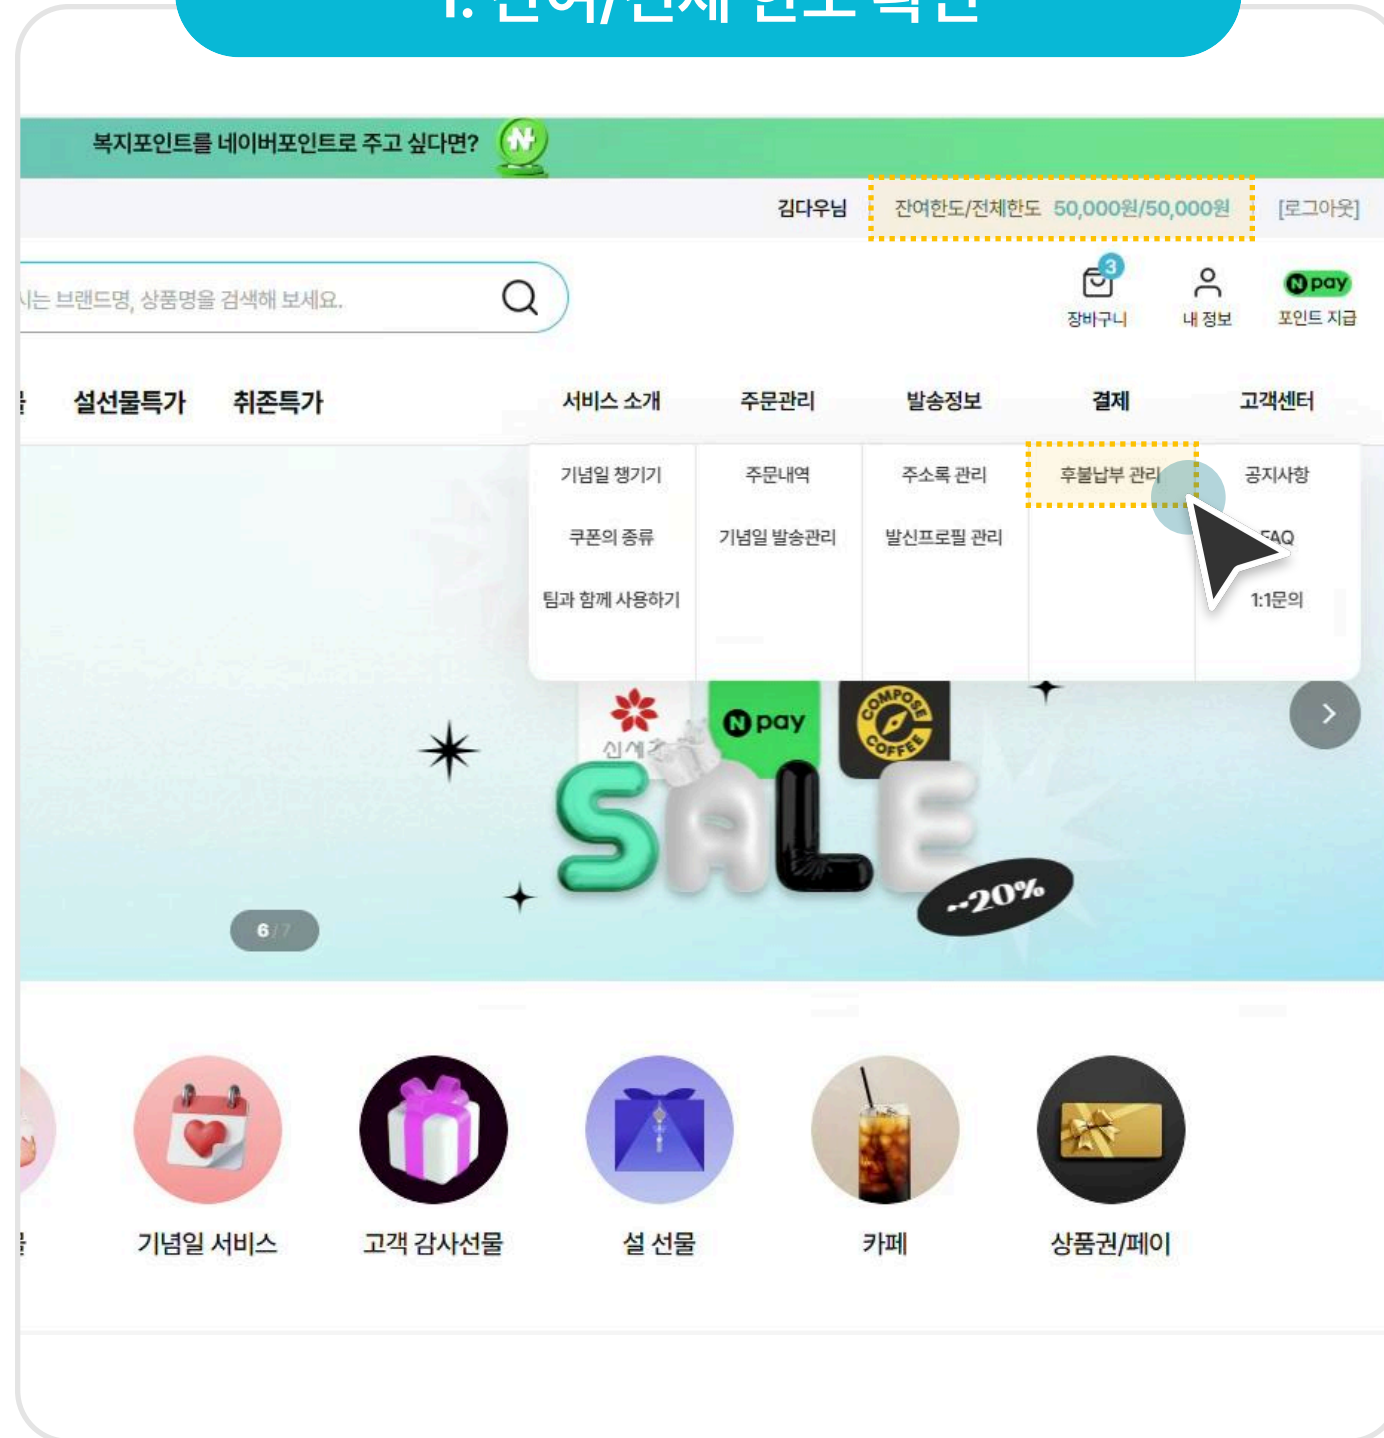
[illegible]

복지포인트를 네이버포인트로 주고 싶다면?

김다우님 잔여한도/전체한도 50,000원/50,000원 [로그아웃]

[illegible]시는 브랜드명, 상품명을 검색해 보세요.

3
장바구니 내 정보 N pay 포인트 지급

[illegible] 설선물특가 취존특가 서비스 소개 주문관리 발송정보 결제 고객센터

기념일 챙기기
쿠폰의 종류
팀과 함께 사용하기

주문내역
기념일 발송관리

주소록 관리
발신프로필 관리

후불납부 관리

공지사항
FAQ
1:1문의

신세계 N pay COMPOSE COFFEE

SALE
~20%

6 / 7

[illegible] 기념일 서비스 고객 감사선물 설 선물 카페 상품권/페이